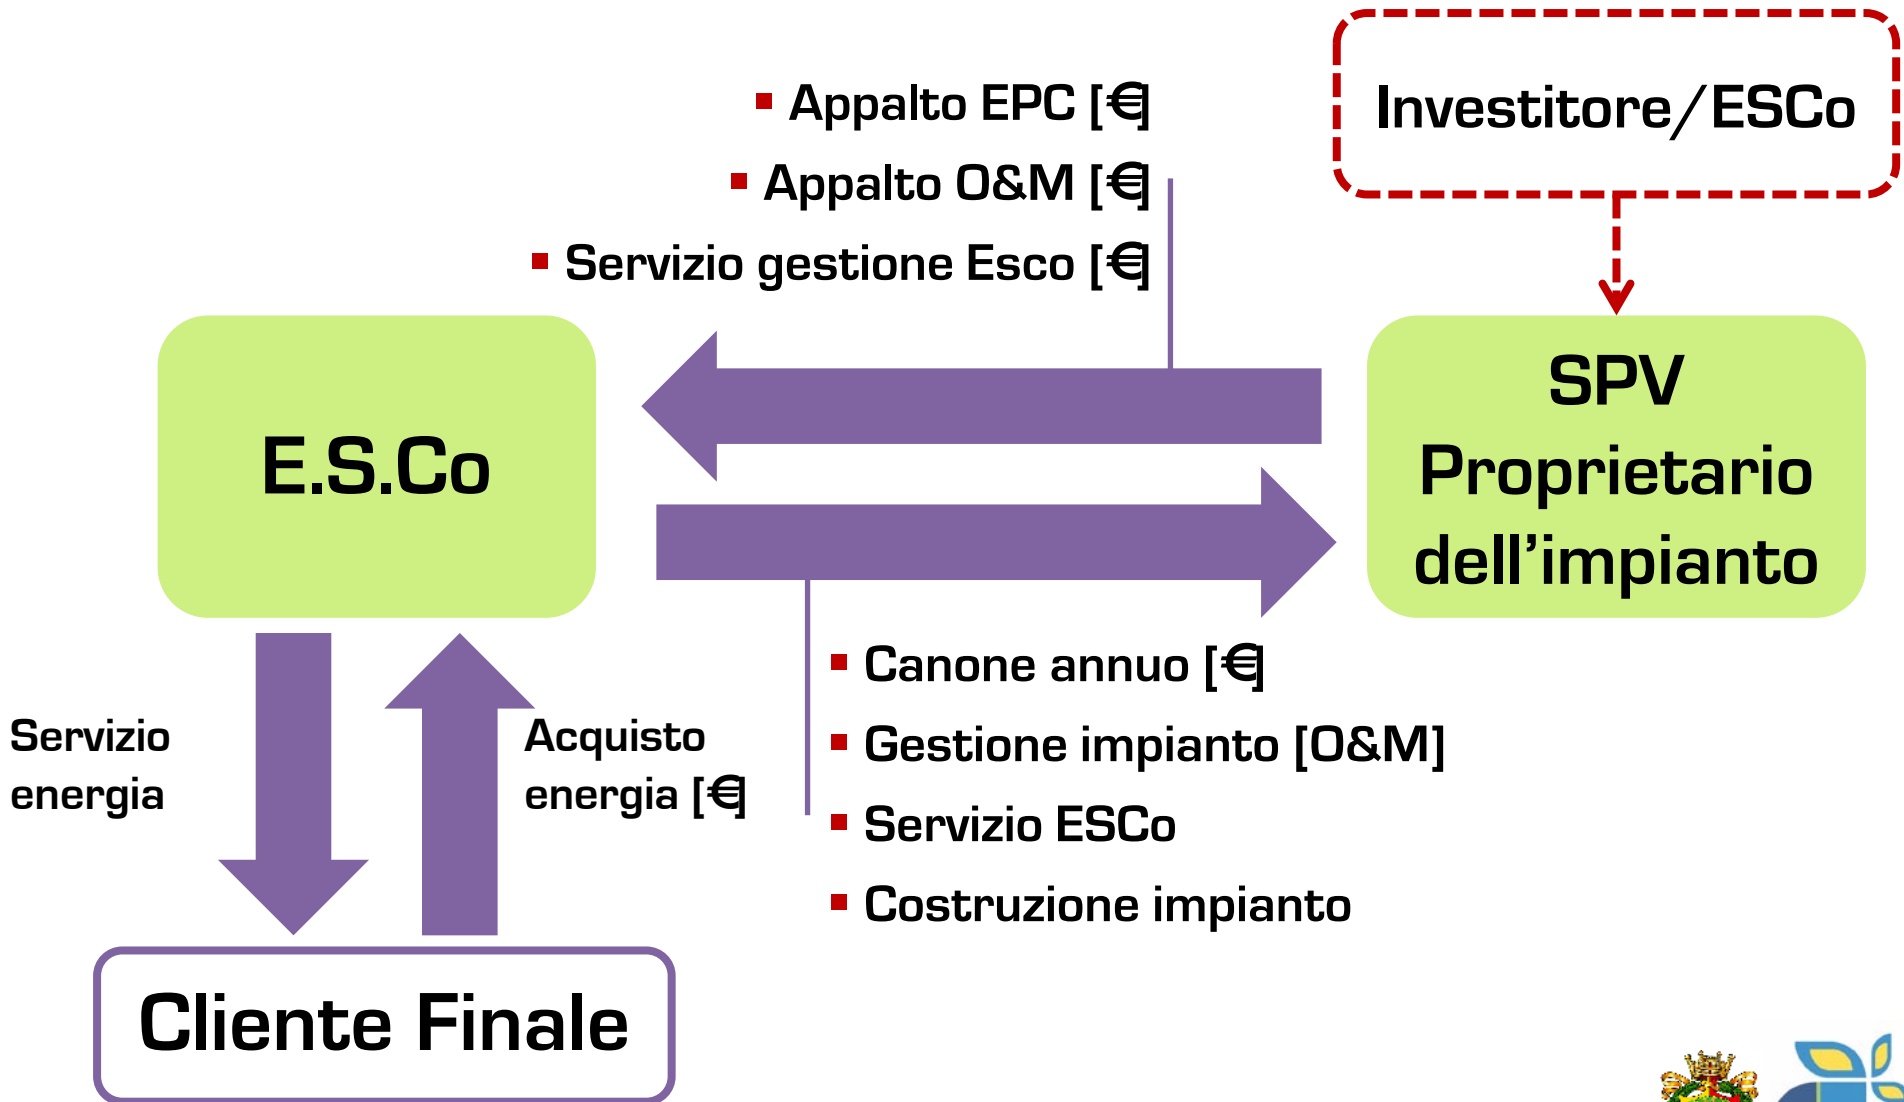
Appalto EPC [€]
Appalto O&M [€]
Servizio gestione Esco [€]

Investitore/ESCo

E.S.Co

SPV
Proprietario dell'impianto

Canone annuo [€]
Gestione impianto [O&M]
Servizio ESCo
Costruzione impianto

Servizio energia

Acquisto energia [€]

Cliente Finale